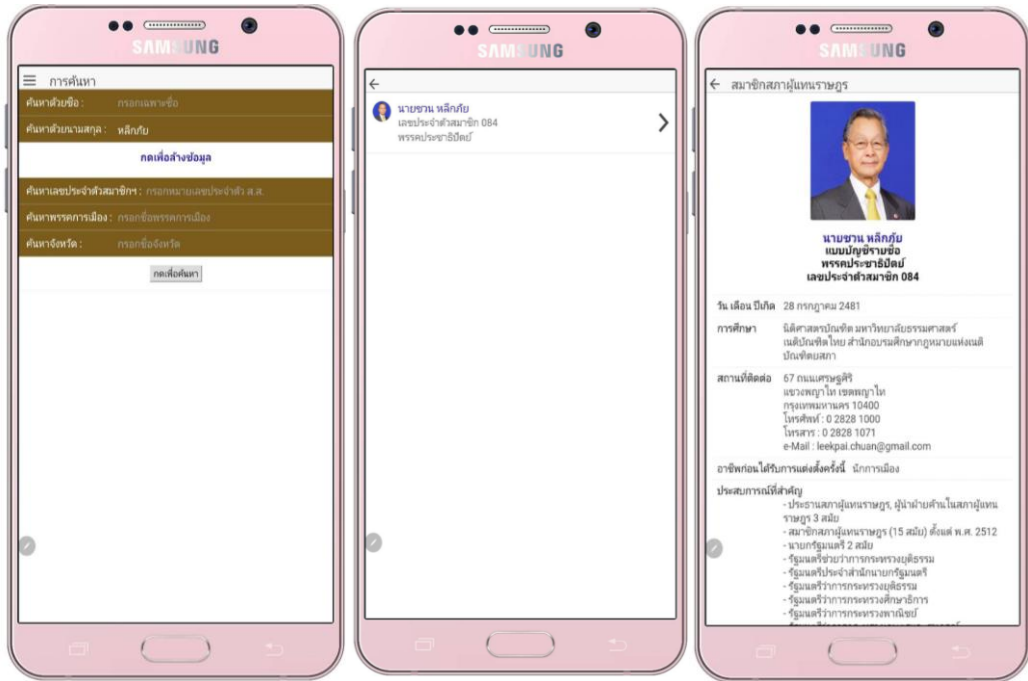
SAMSUNG

การค้นหา

ค้นหาด้วยชื่อ : กรอกเฉพาะชื่อ

ค้นหาด้วยนามสกุล : หลีกภัย

กดเพื่อล้างข้อมูล

ค้นหาเลขประจำตัวสมาชิกฯ : กรอกหมายเลขประจำตัว ส.ส.

ค้นหาพรรคการเมือง : กรอกชื่อพรรคการเมือง

ค้นหาจังหวัด : กรอกชื่อจังหวัด

กดเพื่อค้นหา

SAMSUNG

นายชวน หลีกภัย
เลขประจำตัวสมาชิก 084
พรรคประชาธิปัตย์

SAMSUNG

สมาชิกสภาผู้แทนราษฎร

นายชวน หลีกภัย
แบบบัญชีรายชื่อ
พรรคประชาธิปัตย์
เลขประจำตัวสมาชิก 084

วัน เดือน ปีเกิด 28 กรกฎาคม 2481

การศึกษา นิติศาสตรบัณฑิต มหาวิทยาลัยธรรมศาสตร์ เนติบัณฑิตไทย สำนักอบรมศึกษากฎหมายแห่งเนติบัณฑิตยสภา

สถานที่ติดต่อ 67 ถนนเศรษฐศิริ แขวงพญาไท เขตพญาไท กรุงเทพมหานคร 10400 โทรศัพท์ : 0 2828 1000 โทรสาร : 0 2828 1071 e-Mail : leekpai.chuan@gmail.com

อาชีพก่อนได้รับการแต่งตั้งครั้งนี้ นักการเมือง

ประสบการณ์ที่สำคัญ
- ประธานสภาผู้แทนราษฎร, ผู้นำฝ่ายค้านในสภาผู้แทนราษฎร 3 สมัย
- สมาชิกสภาผู้แทนราษฎร (15 สมัย) ตั้งแต่ พ.ศ. 2512
- นายกรัฐมนตรี 2 สมัย
- รัฐมนตรีช่วยว่าการกระทรวงยุติธรรม
- รัฐมนตรีประจำสำนักนายกรัฐมนตรี
- รัฐมนตรีว่าการกระทรวงยุติธรรม
- รัฐมนตรีว่าการกระทรวงศึกษาธิการ
- รัฐมนตรีว่าการกระทรวงพาณิชย์
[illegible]